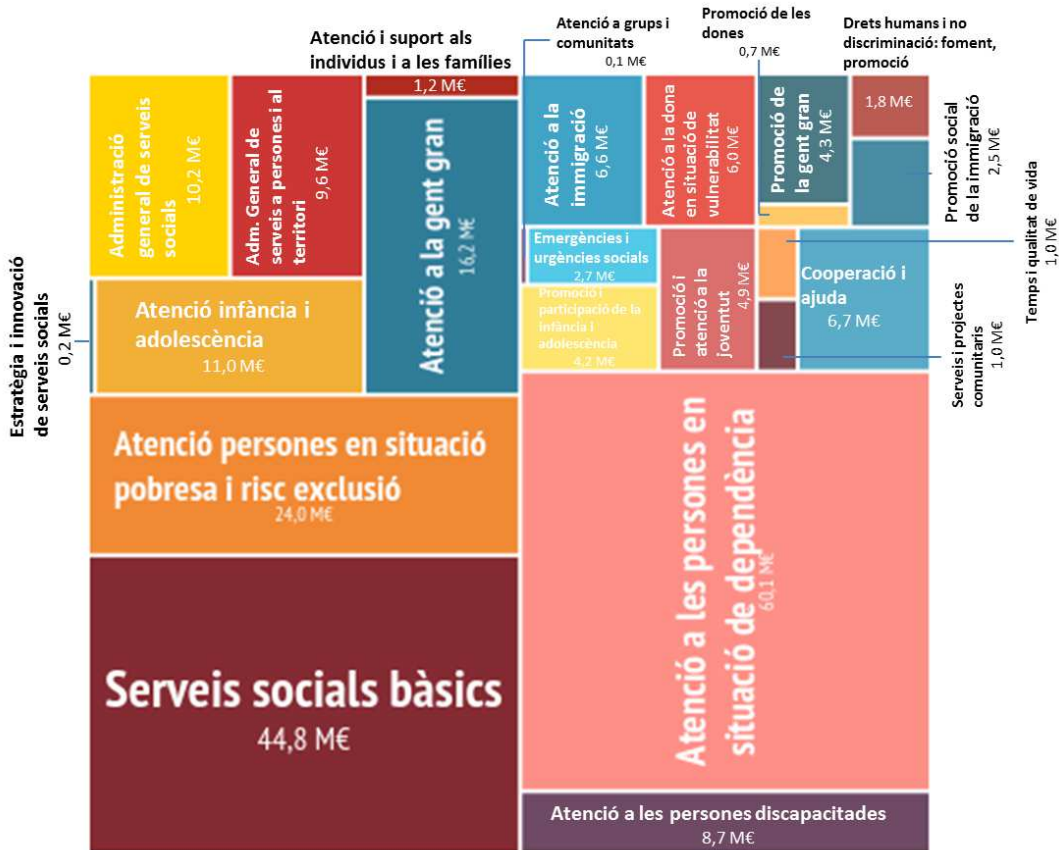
Atenció i suport als individus i a les famílies
1,2 M€

Atenció a grups i comunitats
0,1 M€

Promoció de les dones
0,7 M€

Drets humans i no discriminació: foment, promoció

Administració general de serveis socials
10,2 M€

Adm. General de serveis a persones i al territori
9,6 M€

Atenció a la gent gran
16,2 M€

Atenció a la immigració
6,6 M€

Atenció a la dona en situació de vulnerabilitat
6,0 M€

Promoció de la gent gran
4,3 M€

1,8 M€

Promoció social de la immigració
2,5 M€

Temps i qualitat de vida
1,0 M€

Estratègia i innovació de serveis socials
0,2 M€

Atenció infància i adolescència
11,0 M€

Emergències i urgències socials
2,7 M€

Promoció i participació de la infància i adolescència
4,2 M€

Promoció i atenció a la joventut
4,9 M€

Cooperació i ajuda
6,7 M€

Serveis i projectes comunitaris
1,0 M€

Atenció persones en situació pobresa i risc exclusió
24,0 M€

Atenció a les persones en situació de dependència
60,1 M€

Serveis socials bàsics
44,8 M€

Atenció a les persones discapacitades
8,7 M€